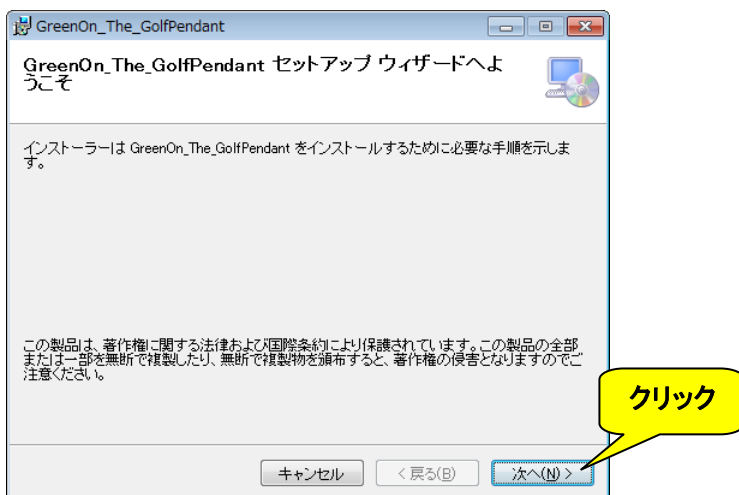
GreenOn_The_GolfPendant

GreenOn_The_GolfPendant セットアップ ウィザードへようこそ

インストーラーは GreenOn_The_GolfPendant をインストールするために必要な手順を示します。

この製品は、著作権に関する法律および国際条約により保護されています。この製品の全部または一部を無断で複製したり、無断で複製物を頒布すると、著作権の侵害となりますのでご注意ください。

クリック

キャンセル
< 戻る(B)
次へ(N) >